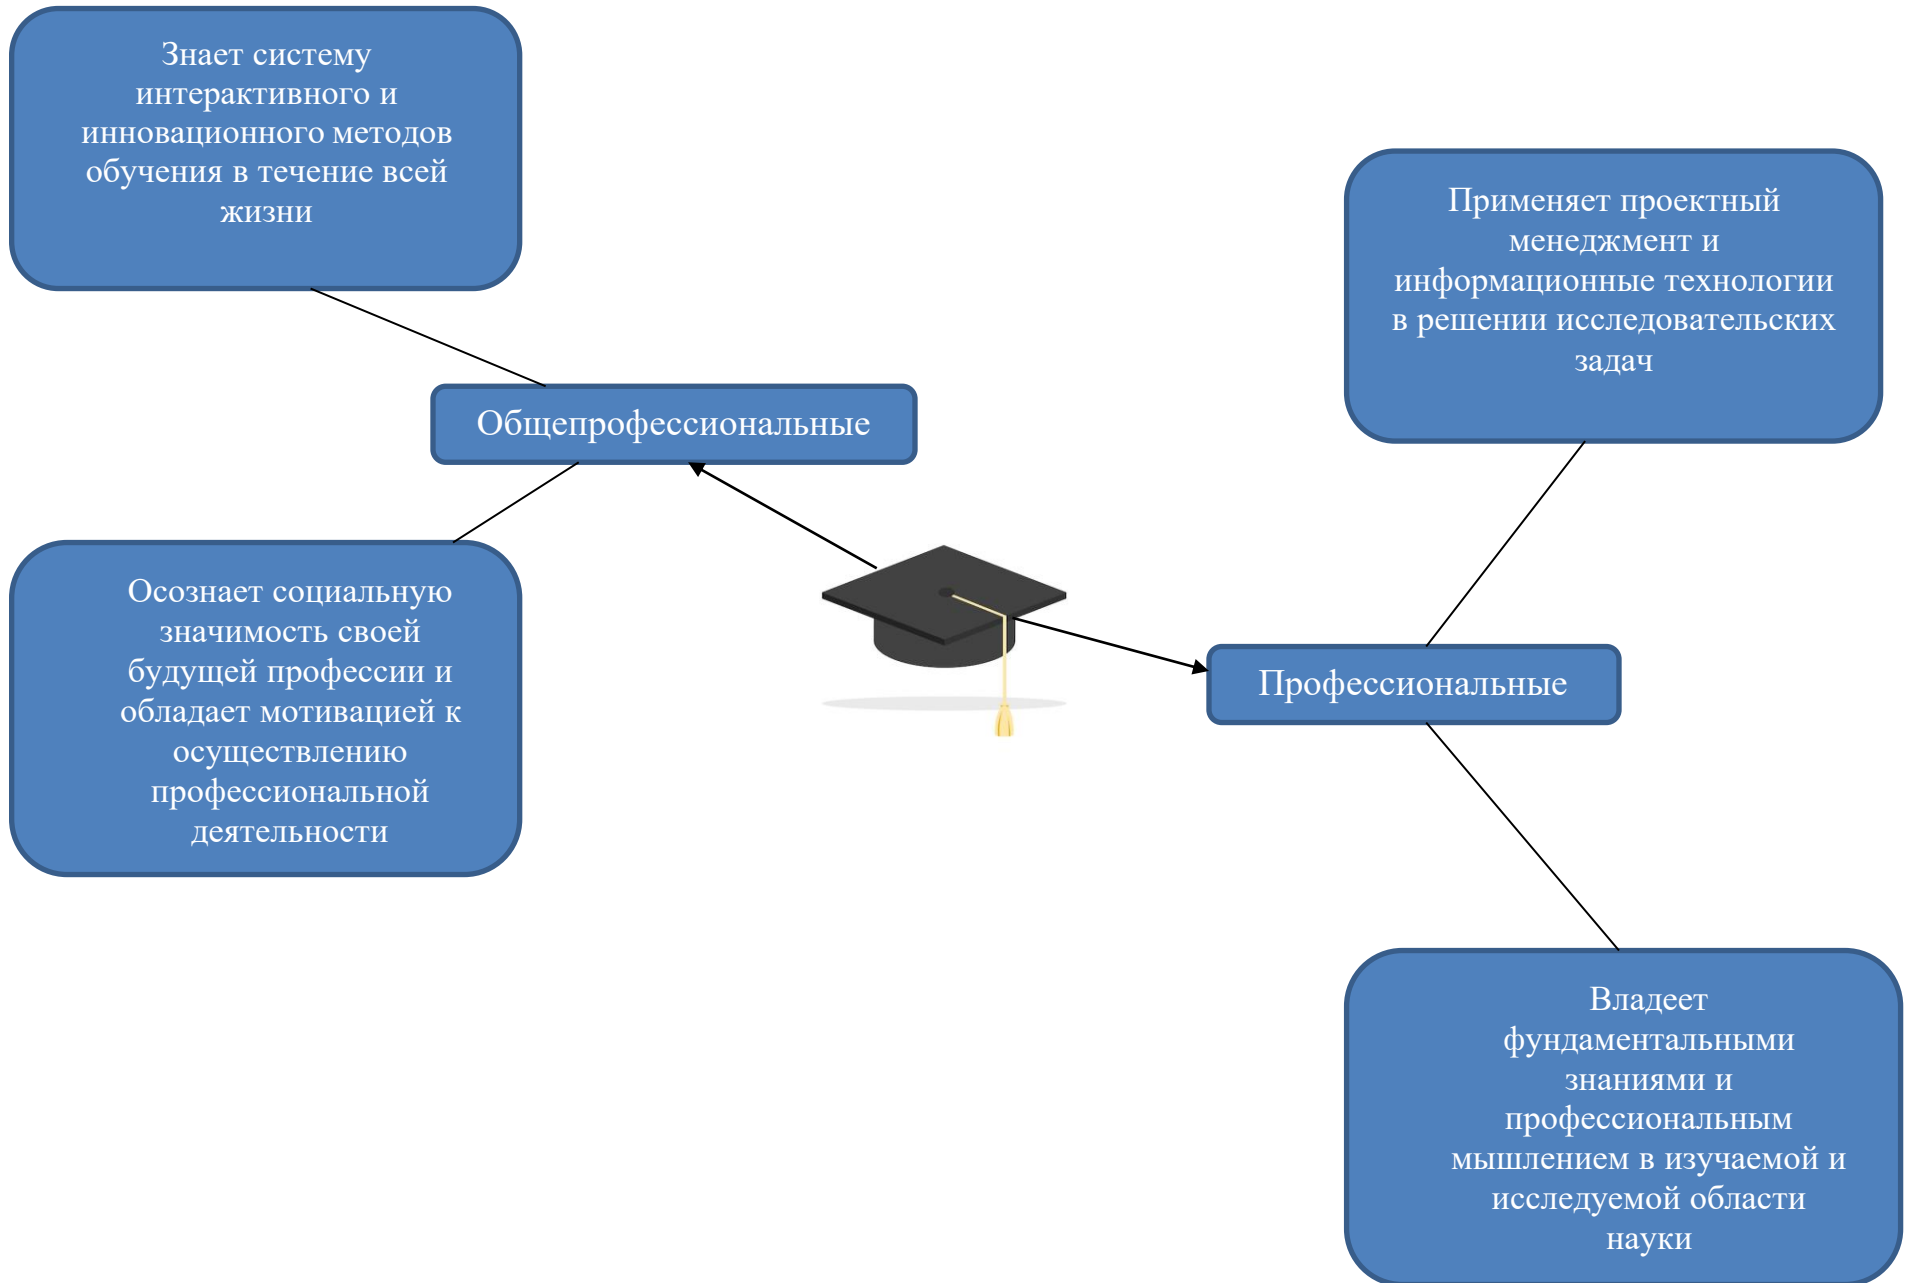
Знает систему интерактивного и инновационного методов обучения в течение всей жизни

Применяет проектный менеджмент и информационные технологии в решении исследовательских задач

Общепрофессиональные

Осознает социальную значимость своей будущей профессии и обладает мотивацией к осуществлению профессиональной деятельности

Профессиональные

Владеет фундаментальными знаниями и профессиональным мышлением в изучаемой и исследуемой области науки